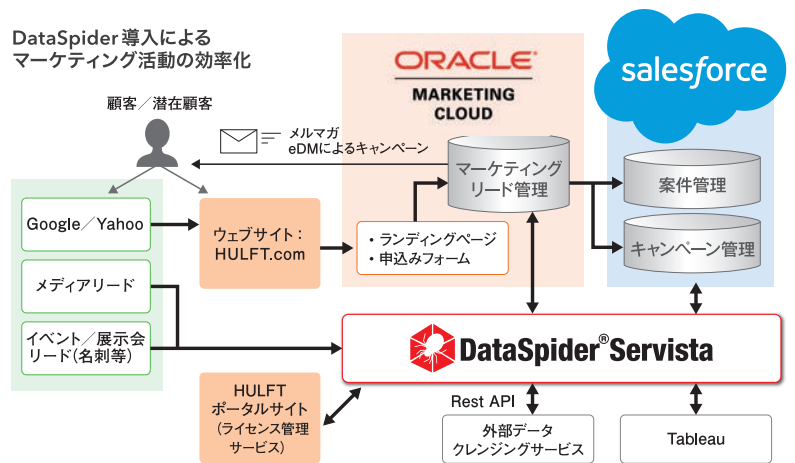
DataSpider導入による
マーケティング活動の効率化

顧客／潜在顧客

メルマガ
eDMによるキャンペーン

ORACLE
MARKETING
CLOUD

salesforce

マーケティング
リード管理

案件管理

キャンペーン管理

Google／Yahoo

ウェブサイト：
HULFT.com

・ランディングページ
・申込みフォーム

メディアリード

イベント／展示会
リード（名刺等）

DataSpider® Servista

HULFT
ポータルサイト
（ライセンス管理
サービス）

Rest API

外部データ
クレンジングサービス

Tableau